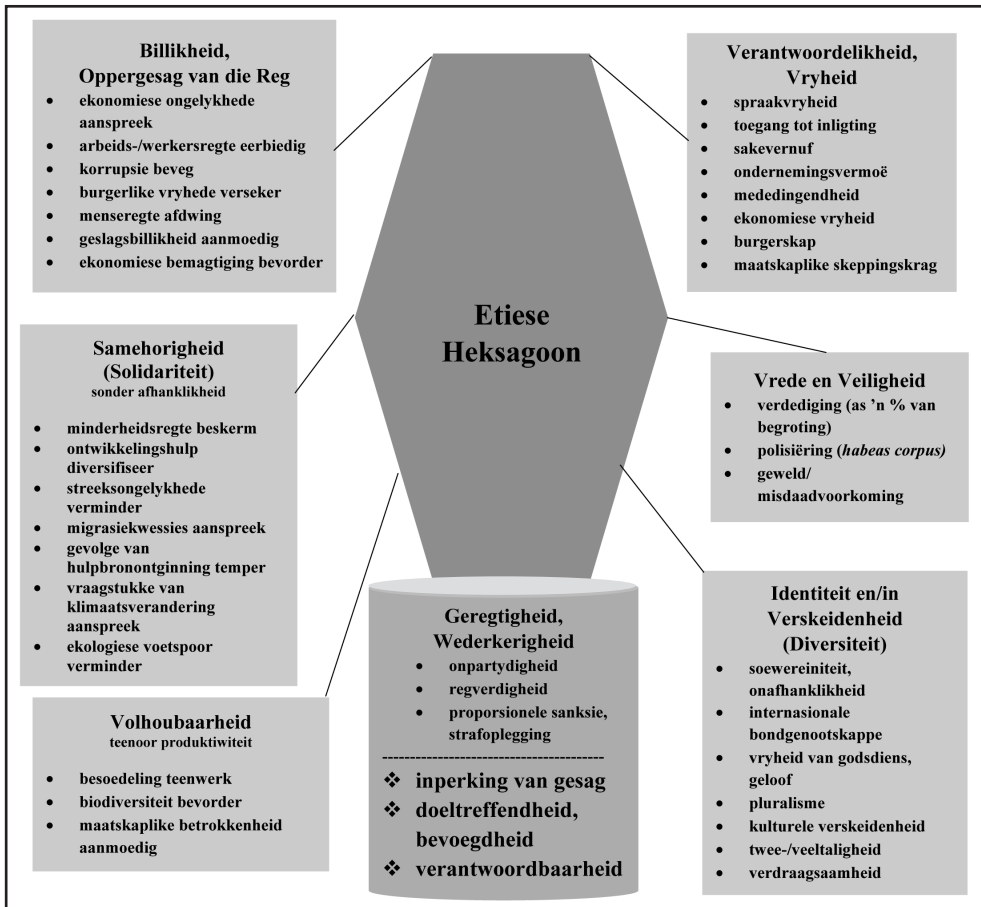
Billikheid, Oppergesag van die Reg
- ekonomiese ongelykhede aanspreek
- arbeids-/werkersregte eerbiedig
- korrupsie beveg
- burgerlike vryhede verseker
- menseregte afdwing
- geslagsbillikheid aanmoedig
- ekonomiese bemagtiging bevorder

Verantwoordelikheid, Vryheid
- spraakvryheid
- toegang tot inligting
- sakevernuf
- ondernemingsvermoë
- mededingendheid
- ekonomiese vryheid
- burgerskap
- maatskaplike skeppingskrag

Etiese Heksagoon

Samehorigheid (Solidariteit)
sonder afhanklikheid
- minderheidsregte beskerm
- ontwikkelingshulp diversifiseer
- streeksongelykhede verminder
- migrasiekwessies aanspreek
- gevolge van hulpbronontginning temper
- vraagstukke van klimaatsverandering aanspreek
- ekologiese voetspoor verminder

Vrede en Veiligheid
- verdediging (as 'n % van begroting)
- polisiëring (*habeas corpus)*
- geweld/ misdaadvoorkoming

Volhoubaarheid
teenoor produktiwiteit
- besoedeling teenwerk
- biodiversiteit bevorder
- maatskaplike betrokkenheid aanmoedig

Geregtigheid, Wederkerigheid
- onpartydigheid
- regverdigheid
- proporsionele sanksie, strafoplegging

------------------------------------------
❖ inperking van gesag
❖ doeltreffendheid, bevoegdheid
❖ verantwoordbaarheid

Identiteit en/in Verskeidenheid (Diversiteit)
- soewereiniteit, onafhanklikheid
- internasionale bondgenootskappe
- vryheid van godsdiens, geloof
- pluralisme
- kulturele verskeidenheid
- twee-/veeltaligheid
- verdraagsaamheid